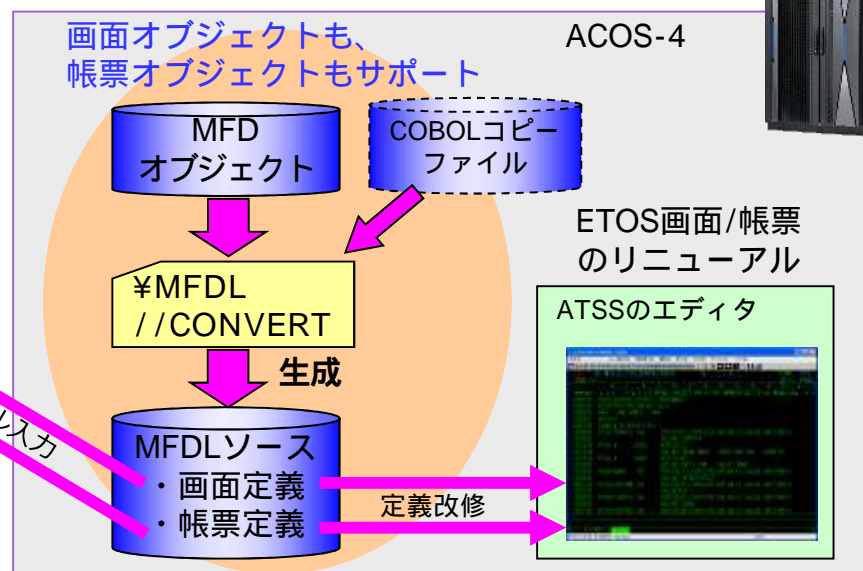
画面オブジェクトも、
帳票オブジェクトもサポート

ACOS-4

MFD
オブジェクト

COBOLコピー
ファイル

ETOS画面/帳票
のリニューアル

¥MFDL
//CONVERT

ATSSのエディタ

生成

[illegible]入力

MFDLソース
・画面定義
・帳票定義

定義改修